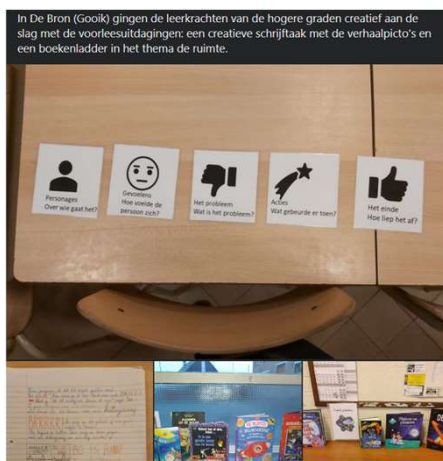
In De Bron (Gooik) gingen de leerkrachten van de hogere graden creatief aan de slag met de voorleesuitdagingen: een creatieve schrijftaak met de verhaalpicto's en een boekenladder in het thema de ruimte.

Personages
Over wie gaat het?

Gevoelens
Hoe voelde de persoon zich?

Het probleem
Wat is het probleem?

Actie
Wat gebeurde er toen?

Het einde
Hoe liep het af?

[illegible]